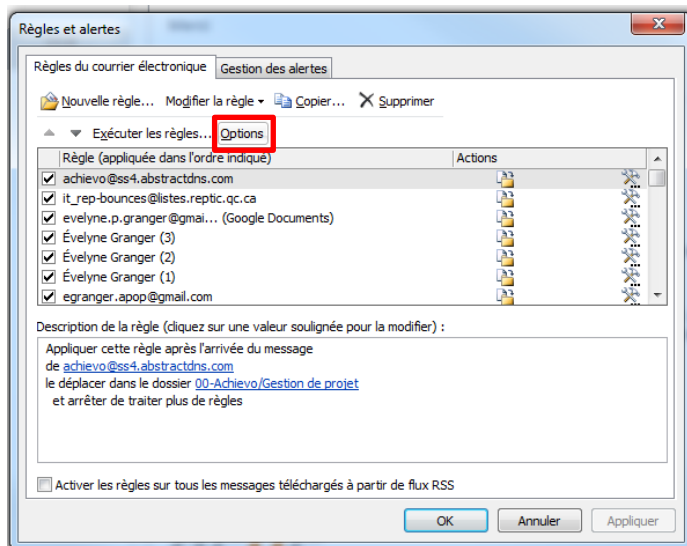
Règles et alertes

Règles du courrier électronique | Gestion des alertes

Nouvelle règle... Modifier la règle Copier... Supprimer

Exécuter les règles... Options

| Règle (appliquée dans l'ordre indiqué) | Actions |
|---|---|
| achievo@ss4.abstractdns.com | |
| it_rep-bounces@listes.reptic.qc.ca | |
| evelyne.p.granger@gmai... (Google Documents) | |
| Évelyne Granger (3) | |
| Évelyne Granger (2) | |
| Évelyne Granger (1) | |
| egranger.apop@gmail.com | |

Description de la règle (cliquez sur une valeur soulignée pour la modifier) :

Appliquer cette règle après l'arrivée du message
de achievo@ss4.abstractdns.com
le déplacer dans le dossier 00-Achievo/Gestion de projet
et arrêter de traiter plus de règles

Activer les règles sur tous les messages téléchargés à partir de flux RSS

OK Annuler Appliquer